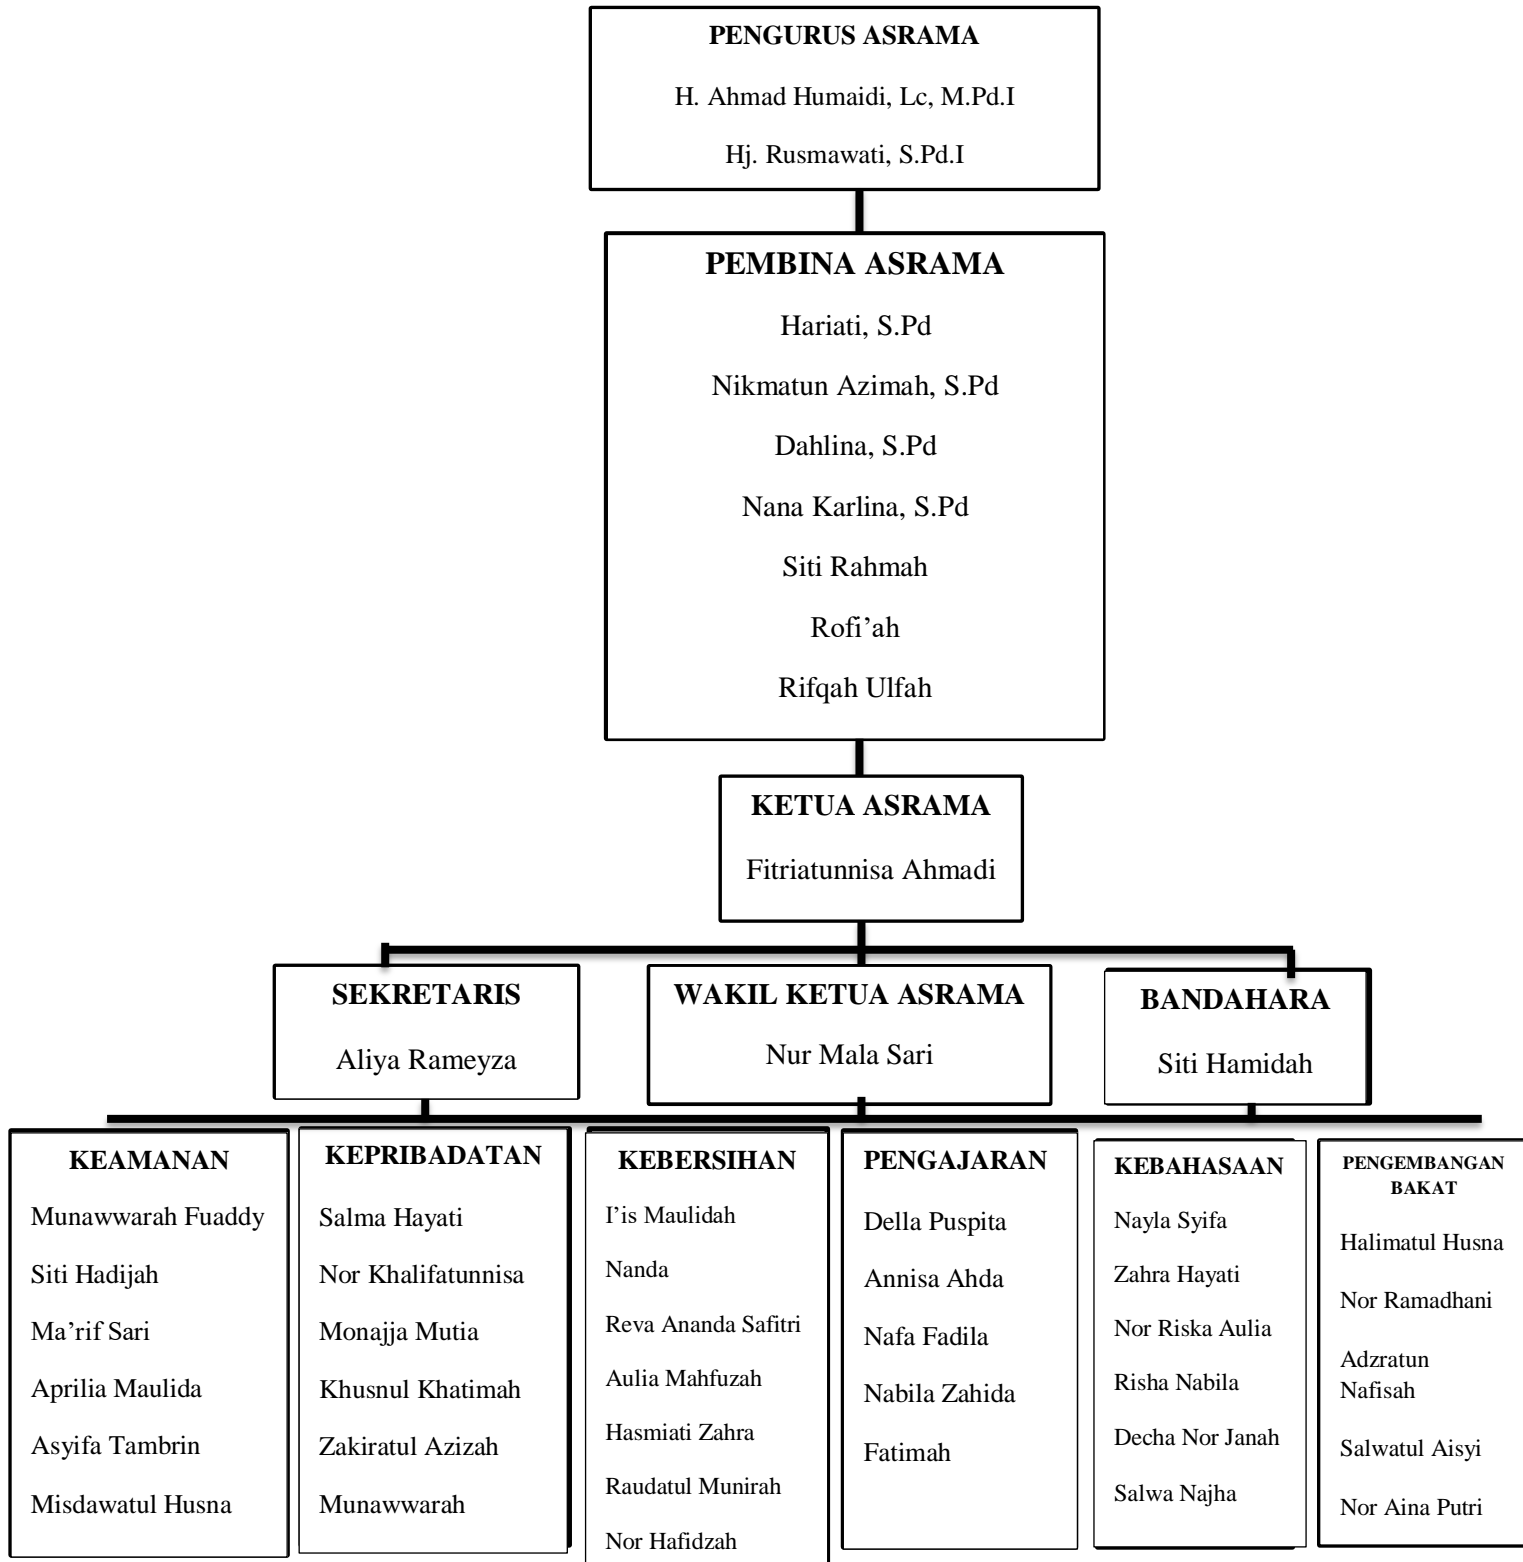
PENGURUS ASRAMA

H. Ahmad Humaidi, Lc, M.Pd.I

Hj. Rusmawati, S.Pd.I

PEMBINA ASRAMA

Hariati, S.Pd

Nikmatun Azimah, S.Pd

Dahlina, S.Pd

Nana Karlina, S.Pd

Siti Rahmah

Rofi'ah

Rifqah Ulfah

KETUA ASRAMA

Fitriatunnisa Ahmadi

SEKRETARIS

Aliya Rameyza

WAKIL KETUA ASRAMA

Nur Mala Sari

BANDAHARA

Siti Hamidah

KEAMANAN

Munawwarah Fuaddy

Siti Hadijah

Ma'rif Sari

Aprilia Maulida

Asyifa Tambrin

Misdawatul Husna

KEPRIBADATAN

Salma Hayati

Nor Khalifatunnisa

Monajja Mutia

Khusnul Khatimah

Zakiratul Azizah

Munawwarah

KEBERSIHAN

I'is Maulidah

Nanda

Reva Ananda Safitri

Aulia Mahfuzah

Hasmiati Zahra

Raudatul Munirah

Nor Hafidzah

PENGAJARAN

Della Puspita

Annisa Ahda

Nafa Fadila

Nabila Zahida

Fatimah

KEBAHASAAN

Nayla Syifa

Zahra Hayati

Nor Riska Aulia

Risha Nabila

Decha Nor Janah

Salwa Najha

PENGEMBANGAN BAKAT

Halimatul Husna

Nor Ramadhani

Adzratun Nafisah

Salwatul Aisyi

Nor Aina Putri